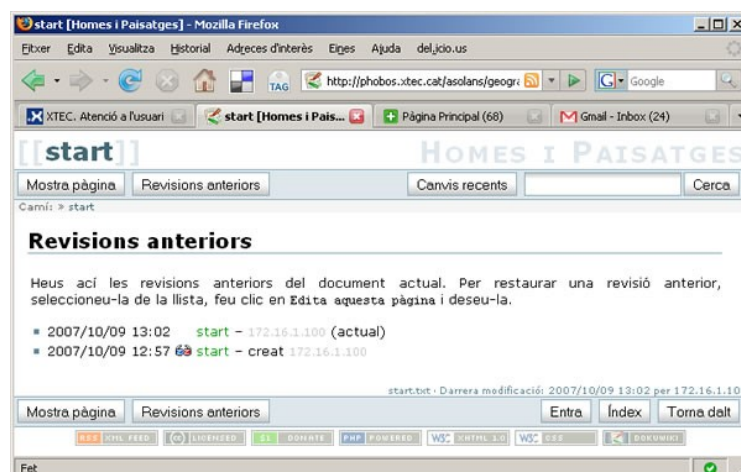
start [Homes i Paisatges] - Mozilla Firefox

Fitxer Edita Visualitza Historial Adreces d'interès Eines Ajuda del.icio.us

TAG http://phobos.xtec.cat/asolans/geogra Google

XTEC. Atenció a l'usuari | start [Homes i Pais... | Pàgina Principal (68) | Gmail - Inbox (24)

[[start]] HOMES I PAISATGES

Mostra pàgina | Revisions anteriors | Canvis recents | Cerca

Camí: » start

Revisions anteriors

Heus ací les revisions anteriors del document actual. Per restaurar una revisió anterior, seleccioneu-la de la llista, feu clic en Edita aquesta pàgina i deseu-la.

- 2007/10/09 13:02 start – 172.16.1.100 (actual)
- 2007/10/09 12:57 start – creat 172.16.1.100

start.txt · Darrera modificació: 2007/10/09 13:02 per 172.16.1.10

Mostra pàgina | Revisions anteriors | Entra | Índex | Torna dalt

RSS XML FEED | (cc) LICENSED | $1 DONATE | PHP POWERED | W3C XHTML 1.0 | W3C CSS | DOKUWIKI

Fet